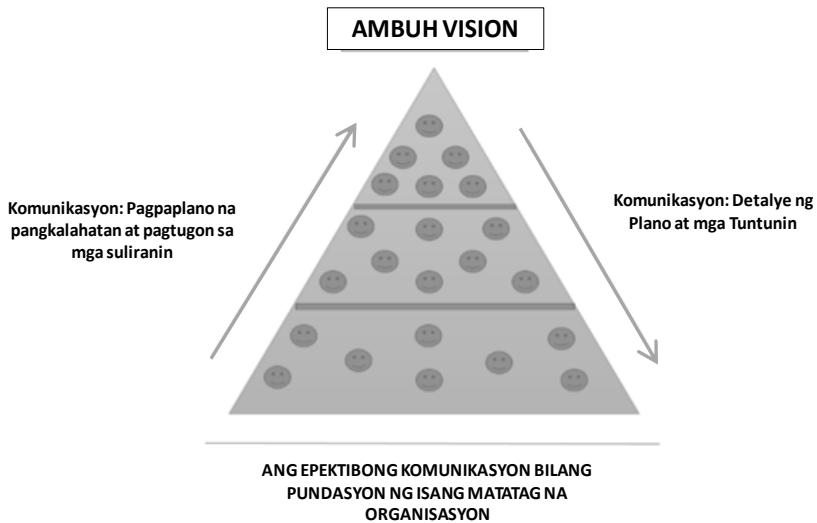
AMBUH VISION

Komunikasyon: Pagpaplano na pangkalahatan at pagtugon sa mga suliranin

Komunikasyon: Detalye ng Plano at mga Tuntunin

ANG EPEKTIBONG KOMUNIKASYON BILANG PUNDASYON NG ISANG MATATAG NA ORGANISASYON